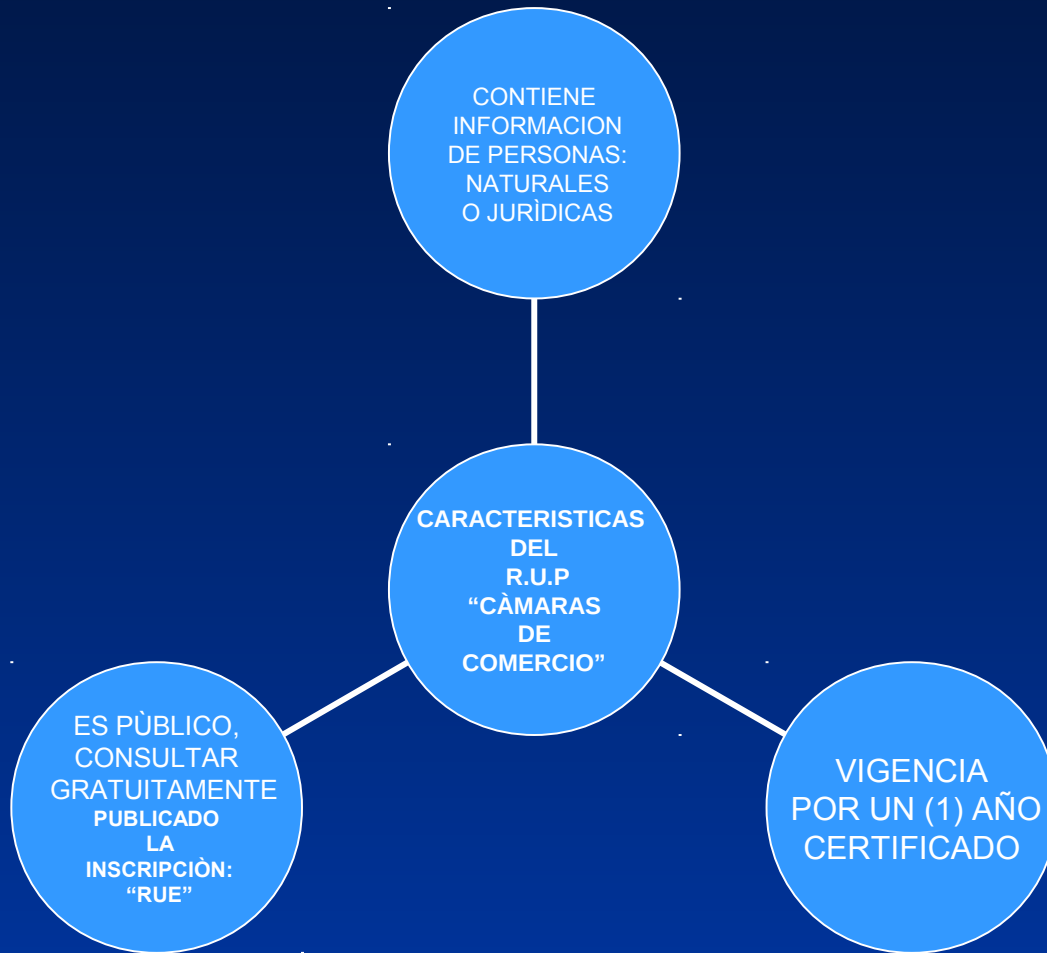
CONTIENE INFORMACION DE PERSONAS: NATURALES O JURÌDICAS

CARACTERISTICAS DEL R.U.P “CÀMARAS DE COMERCIO”

ES PÙBLICO, CONSULTAR GRATUITAMENTE
PUBLICADO LA INSCRIPCIÒN: “RUE”

VIGENCIA POR UN (1) AÑO CERTIFICADO